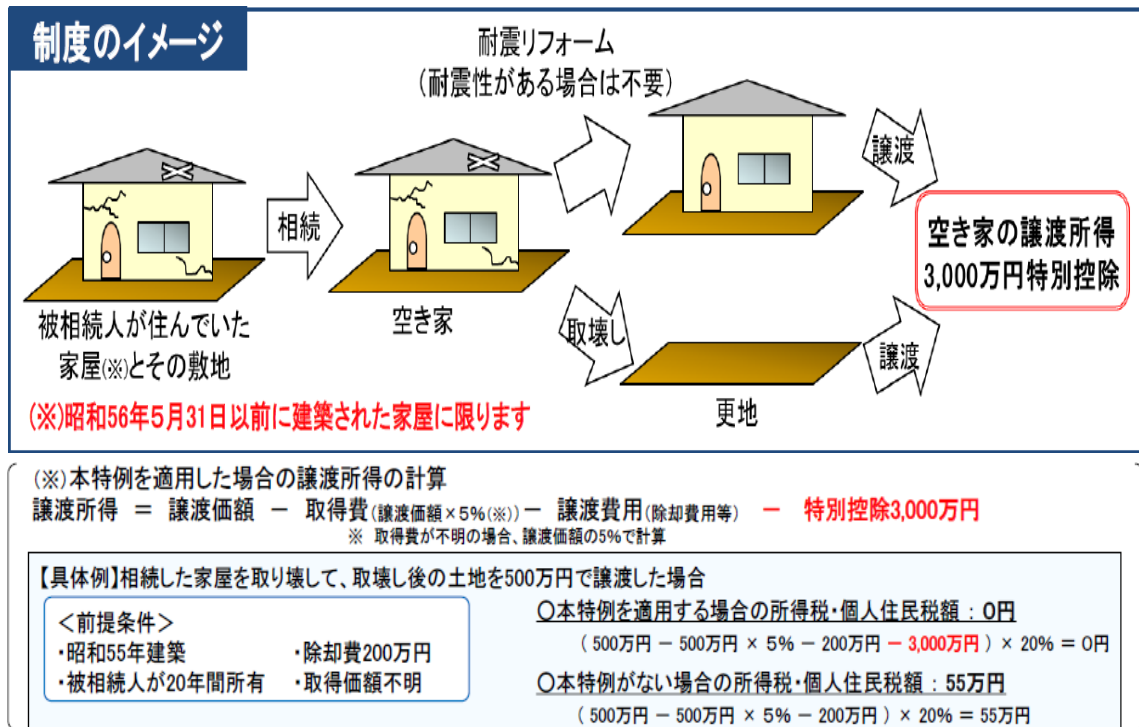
制度のイメージ

耐震リフォーム
（耐震性がある場合は不要）

相続

譲渡

空き家の譲渡所得
3,000万円特別控除

被相続人が住んでいた家屋(※)とその敷地

空き家

取壊し

譲渡

更地

(※)昭和56年5月31日以前に建築された家屋に限ります

(※)本特例を適用した場合の譲渡所得の計算
譲渡所得 ＝ 譲渡価額 － 取得費(譲渡価額×5%(※)) － 譲渡費用(除却費用等) － 特別控除3,000万円
※ 取得費が不明の場合、譲渡価額の5%で計算

【具体例】相続した家屋を取り壊して、取壊し後の土地を500万円で譲渡した場合

＜前提条件＞
・昭和55年建築
・被相続人が20年間所有
・除却費200万円
・取得価額不明

○本特例を適用する場合の所得税・個人住民税額：0円
（500万円 － 500万円 × 5% － 200万円 － 3,000万円）× 20% ＝ 0円

○本特例がない場合の所得税・個人住民税額：55万円
（500万円 － 500万円 × 5% － 200万円）× 20% ＝ 55万円